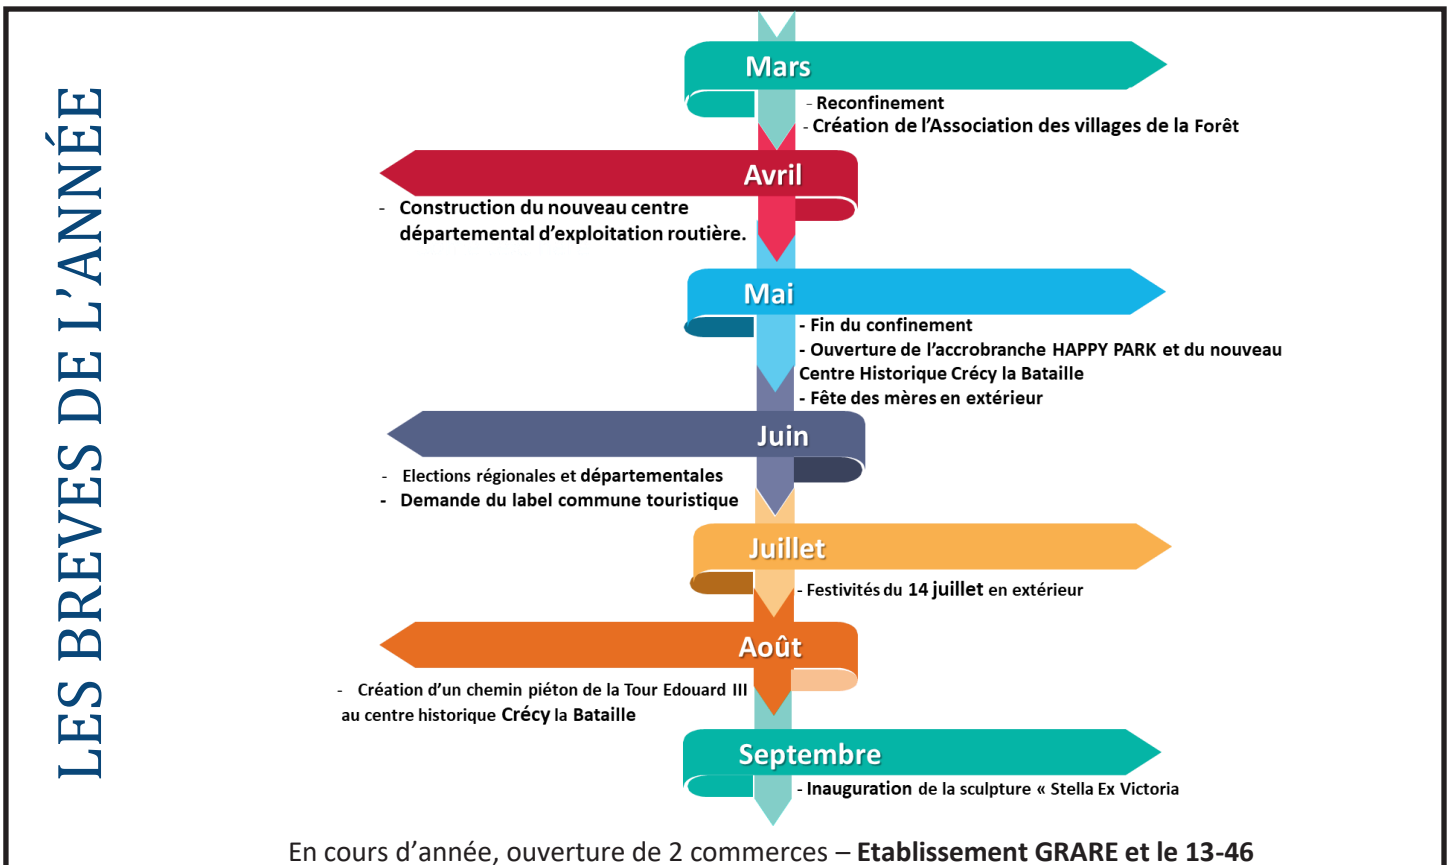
LES BREVES DE L'ANNÉE

Mars

- Reconfinement
- Création de l'Association des villages de la Forêt

Avril

- Construction du nouveau centre départemental d'exploitation routière.

Mai

- Fin du confinement
- Ouverture de l'accrobranche HAPPY PARK et du nouveau Centre Historique Crécy la Bataille
- Fête des mères en extérieur

Juin

- Elections régionales et départementales
- Demande du label commune touristique

Juillet

- Festivités du 14 juillet en extérieur

Août

- Création d'un chemin piéton de la Tour Edouard III au centre historique Crécy la Bataille

Septembre

- Inauguration de la sculpture « Stella Ex Victoria

En cours d'année, ouverture de 2 commerces – Etablissement GRARE et le 13-46